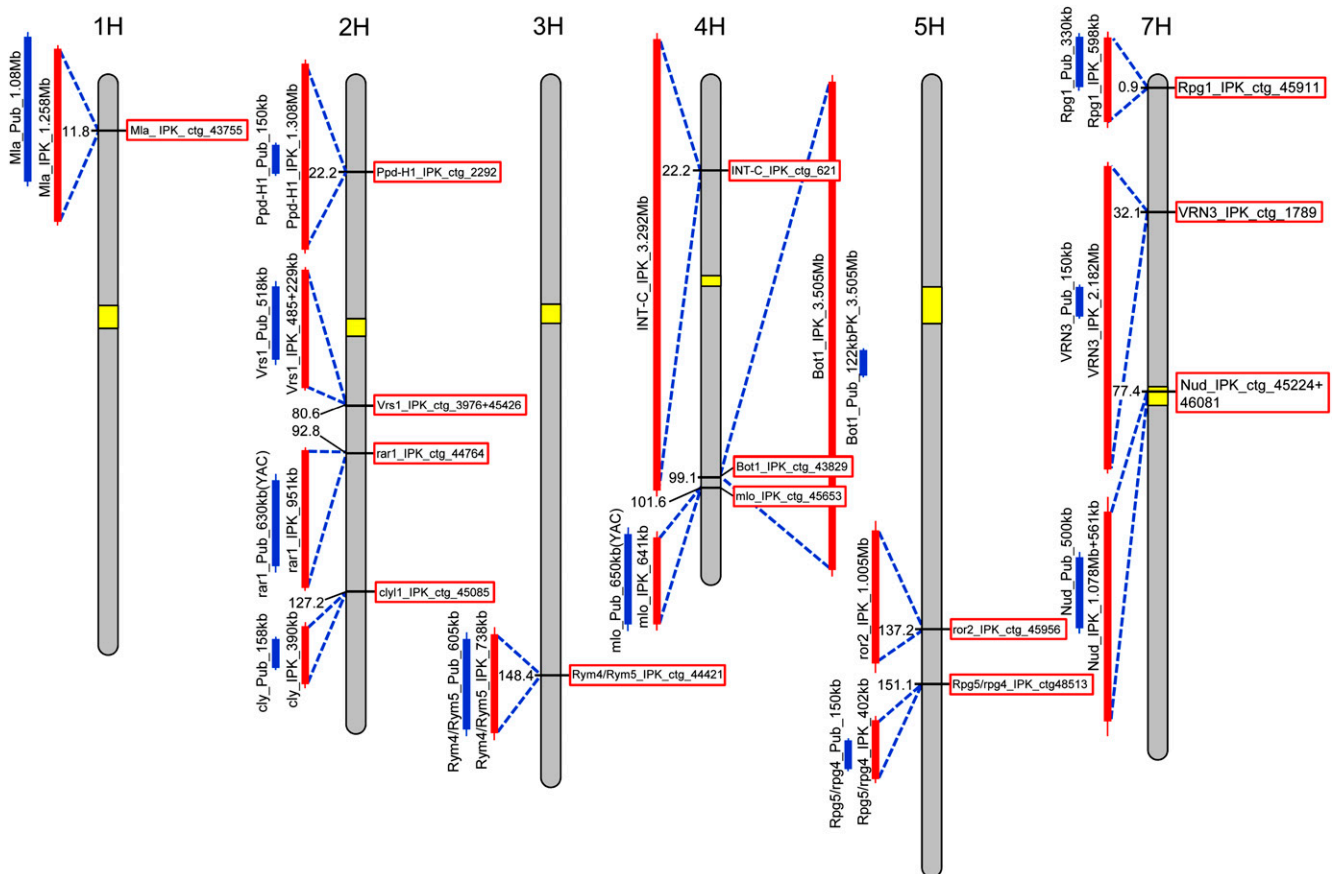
1H

Mla_Pub_1.08Mb
Mla_IPK_1.258Mb
11.8
Mla_ IPK_ ctg_43755

2H

Ppd-H1_Pub_150kb
Ppd-H1_IPK_1.308Mb
22.2
Ppd-H1_IPK_ctg_2292
Vrs1_Pub_518kb
Vrs1_IPK_485+229kb
80.6
Vrs1_IPK_ctg_3976+45426
92.8
rar1_IPK_ctg_44764
rar1_Pub_630kb(YAC)
rar1_IPK_951kb
127.2
clyl1_IPK_ctg_45085
cly_Pub_158kb
cly_IPK_390kb

3H

Rym4/Rym5_Pub_605kb
Rym4/Rym5_IPK_738kb
148.4
Rym4/Rym5_IPK_ctg_44421

4H

INT-C_IPK_3.292Mb
22.2
INT-C_IPK_ctg_621
Bot1_IPK_3.505Mb
Bot1_Pub_122kbPK_3.505Mb
99.1
Bot1_IPK_ctg_43829
101.6
mlo_IPK_ctg_45653
mlo_Pub_650kb(YAC)
mlo_IPK_641kb

5H

ror2_IPK_1.005Mb
137.2
ror2_IPK_ctg_45956
151.1
Rpg5/rpg4_IPK_ctg48513
Rpg5/rpg4_Pub_150kb
Rpg5/rpg4_IPK_402kb

7H

Rpg1_Pub_330kb
Rpg1_IPK_598kb
0.9
Rpg1_IPK_ctg_45911
32.1
VRN3_IPK_ctg_1789
VRN3_Pub_150kb
VRN3_IPK_2.182Mb
77.4
Nud_IPK_ctg_45224+46081
Nud_Pub_500kb
Nud_IPK_1.078Mb+561kb